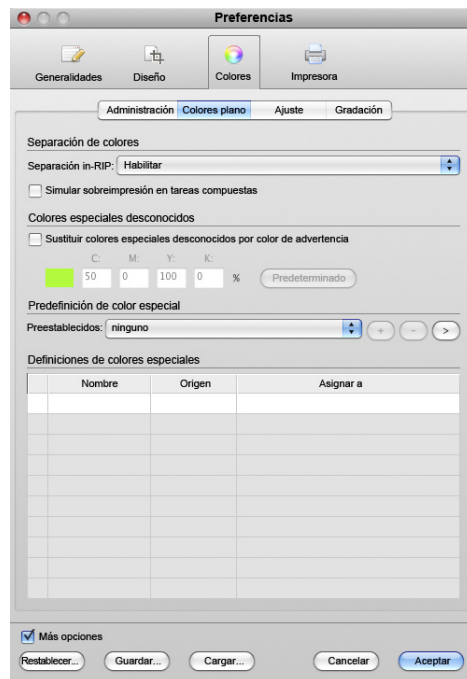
Preferencias

Generalidades Diseño Colores Impresora

Administración Colores plano Ajuste Gradación

Separación de colores

Separación in-RIP: Habilitar

Simular sobreimpresión en tareas compuestas

Colores especiales desconocidos

Sustituir colores especiales desconocidos por color de advertencia

C: M: Y: K:

50 0 100 0 %

Predeterminado

Predefinición de color especial

Preestablecidos: ninguno

+ - >

Definiciones de colores especiales

| Nombre | Origen | Asignar a |
|---|---|---|
| | | |

Más opciones

Restablecer... Guardar... Cargar... Cancelar Aceptar